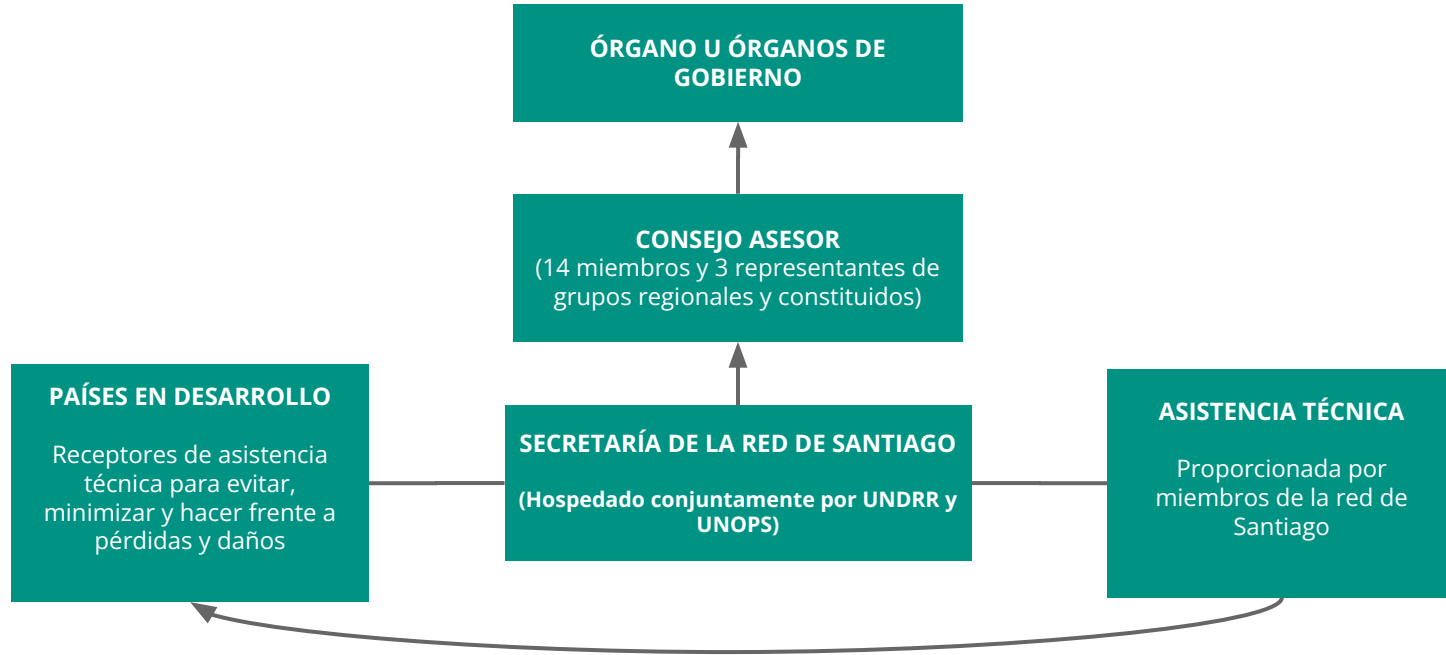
ÓRGANO U ÓRGANOS DE GOBIERNO

CONSEJO ASESOR
(14 miembros y 3 representantes de grupos regionales y constituidos)

PAÍSES EN DESARROLLO

Receptores de asistencia técnica para evitar, minimizar y hacer frente a pérdidas y daños

SECRETARÍA DE LA RED DE SANTIAGO

(Hospedado conjuntamente por UNDRR y UNOPS)

ASISTENCIA TÉCNICA

Proporcionada por miembros de la red de Santiago